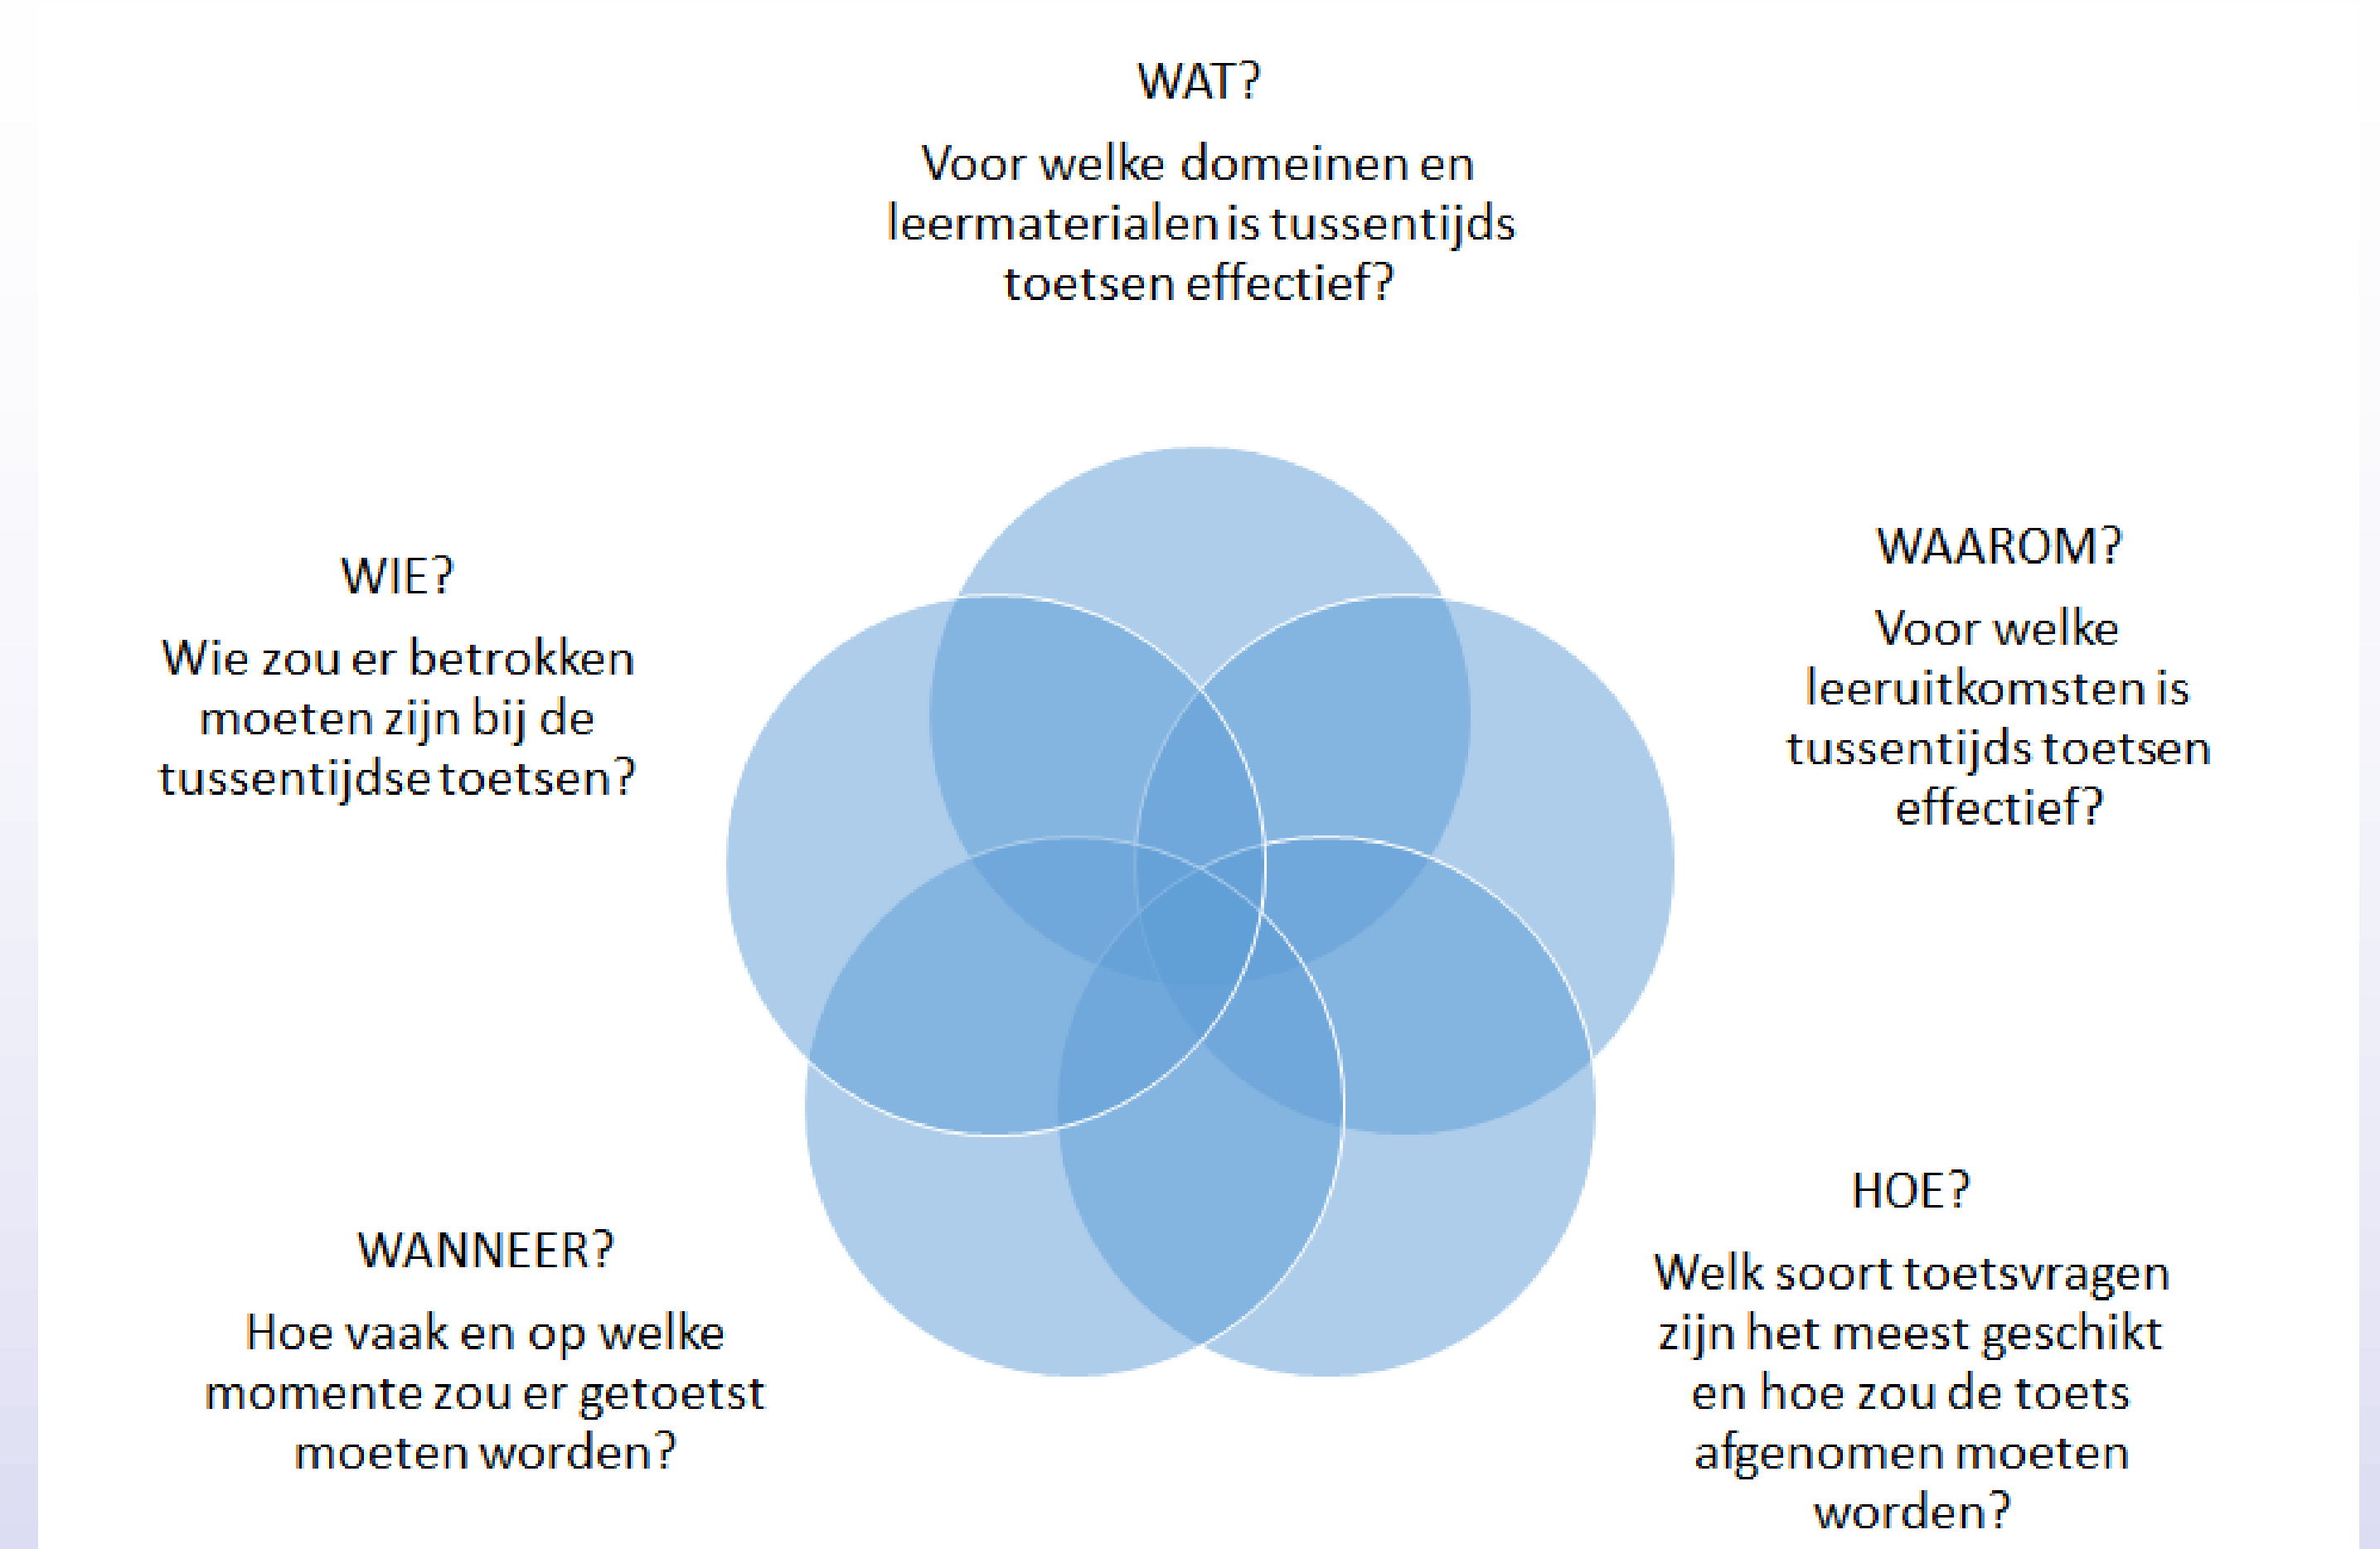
WAT?

Voor welke domeinen en leermaterialen is tussentijds toetsen effectief?

WIE?

Wie zou er betrokken moeten zijn bij de tussentijdse toetsen?

WAAROM?

Voor welke leeruitkomsten is tussentijds toetsen effectief?

WANNEER?

Hoe vaak en op welke momente zou er getoetst moeten worden?

HOE?

Welk soort toetsvragen zijn het meest geschikt en hoe zou de toets afgenomen moeten worden?